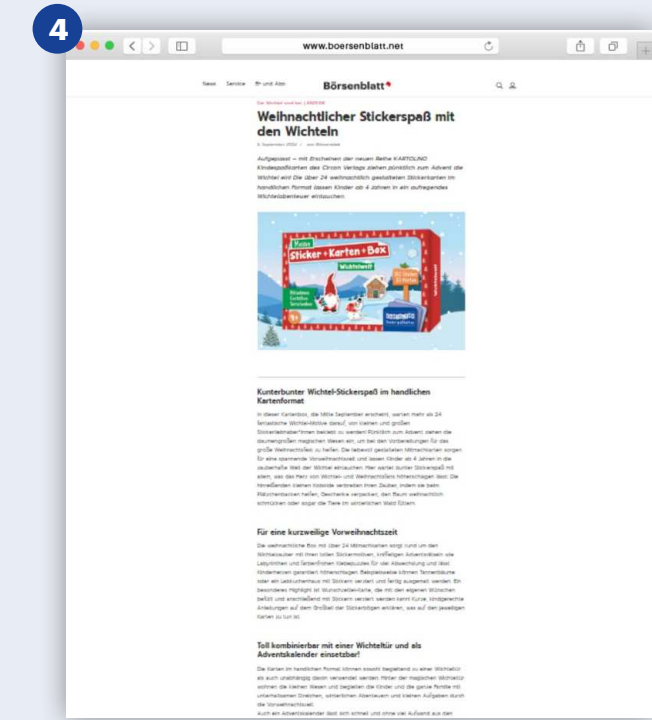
4

www.boersenblatt.net

News Service Br und Abo Börsenblatt

Weihnachtlicher Stickerspaß mit den Wichteln

Aufgepasst – mit Erscheinen der neuen Reihe KARTOLINO Kindespaßkarten des Circon Verlags ziehen pünktlich zum Advent die Wichtel ein! Die über 24 weihnachtlich gestalteten Stickerkarten im handlichen Format lassen Kinder ab 4 Jahren in ein aufregendes Wichtelabenteuer eintauchen.

Meine Sticker+Karten+Box Wichtelwelt

Kunterbunter Wichtel-Stickerspaß im handlichen Kartenformat

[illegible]

Für eine kurzweilige Vorweihnachtszeit

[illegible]

Toll kombinierbar mit einer Wichteltür und als Adventskalender einsetzbar!

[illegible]